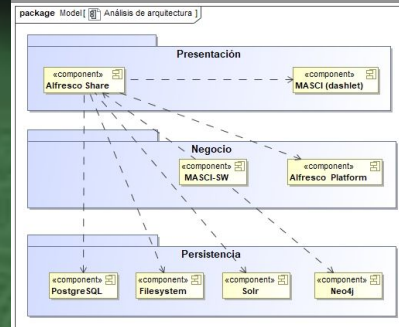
package Model[ Análisis de arquitectura ]

Presentación

«component»
Alfresco Share

«component»
MASCI (dashlet)

Negocio

«component»
MASCI-SW

«component»
Alfresco Platform

Persistencia

«component»
PostgreSQL

«component»
Filesystem

«component»
Solr

«component»
Neo4j